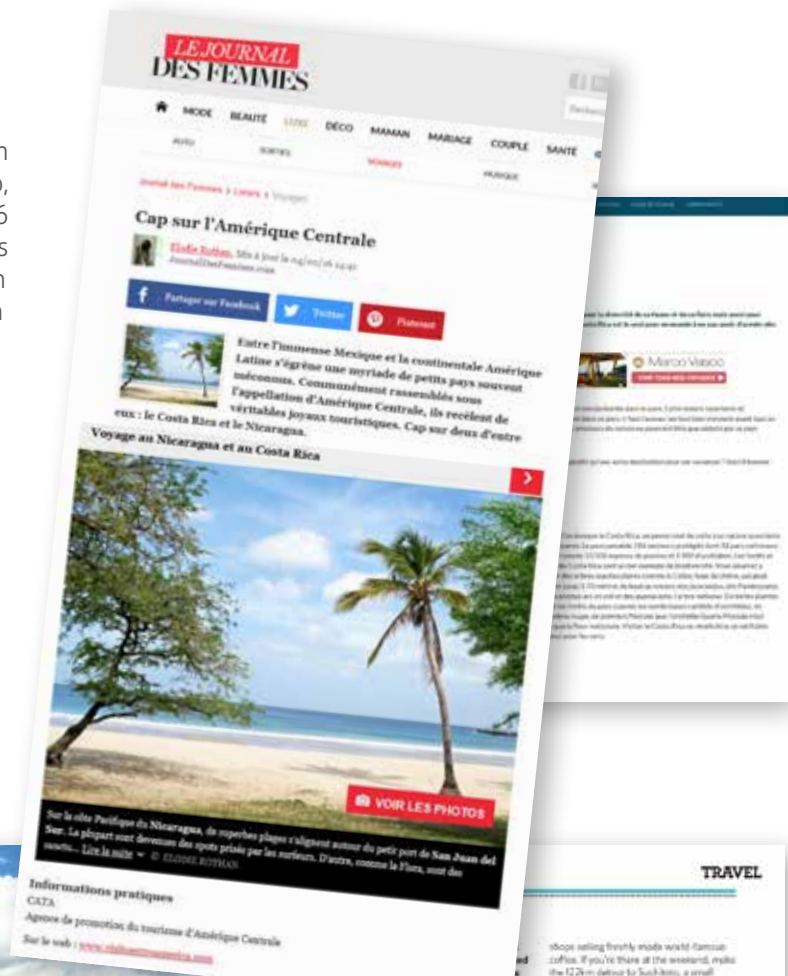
LE JOURNAL DES FEMMES

MODE BEAUTÉ LOISIRS DÉCO MAMAN MARIAGE COUPLE SANTÉ

AUTO SORTIES VOYAGES MUSIQUE

Journal des Femmes > Loisirs > Voyages

Cap sur l'Amérique Centrale

Elodie Rothan, Mis à jour le 04/01/16 14:40
JournalDesFemmes.com

Partager sur Facebook Twitter Pinterest

Entre l'immense Mexique et la continentale Amérique Latine s'égrène une myriade de petits pays souvent méconnus. Communément rassemblés sous l'appellation d'Amérique Centrale, ils recèlent de véritables joyaux touristiques. Cap sur deux d'entre eux : le Costa Rica et le Nicaragua.

Voyage au Nicaragua et au Costa Rica

VOIR LES PHOTOS

Sur la côte Pacifique du Nicaragua, de superbes plages s'alignent autour du petit port de San Juan del Sur. La plupart sont devenues des spots prisés par les surfeurs. D'autres, comme la Flora, sont des sanctu... Lire la suite © ELODIE ROTHAN

Informations pratiques

CATA

Agence de promotion du tourisme d'Amérique Centrale

Sur le web : www.visitcentroamerica.com

Marco Vasco

TRAVEL